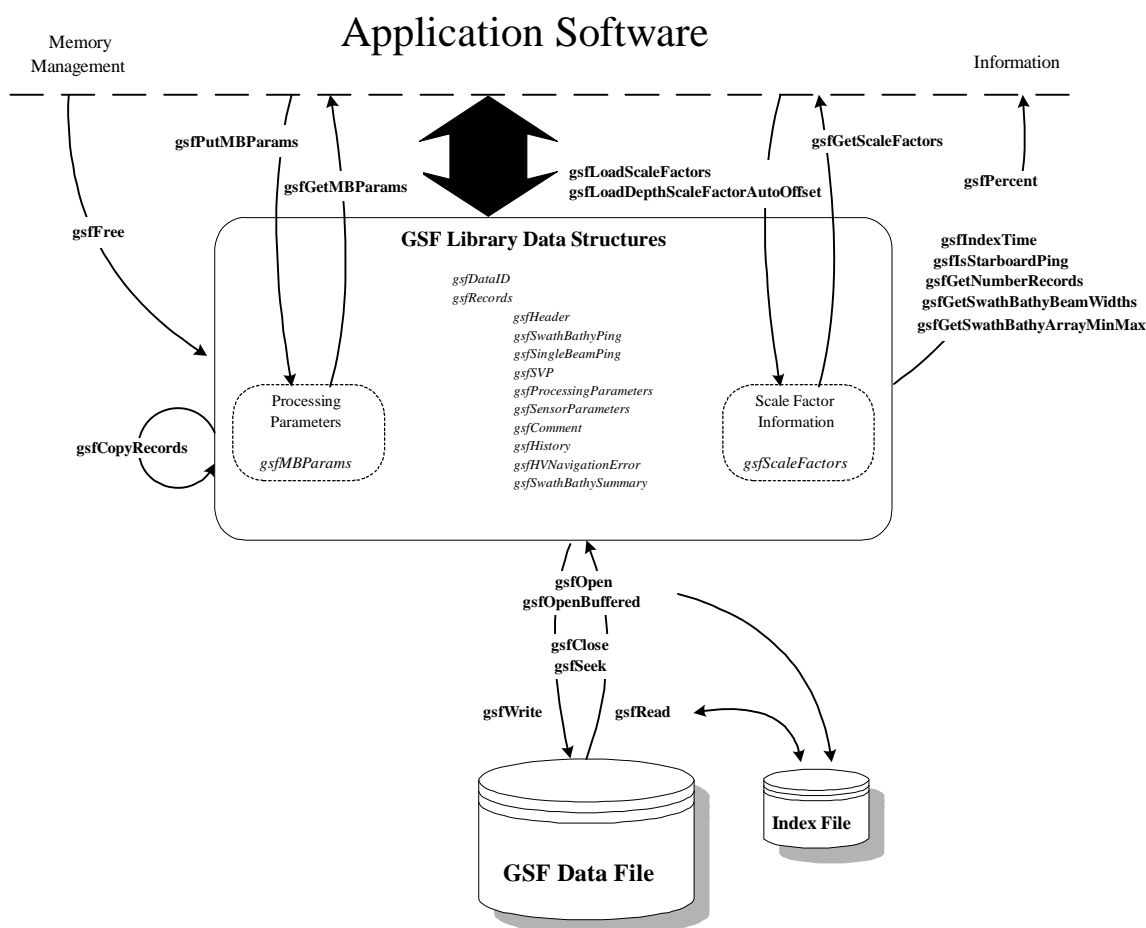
Application Software

Memory Management

Information

gsfPutMBParams

gsfGetMBParams

gsfLoadScaleFactors
gsfLoadDepthScaleFactorAutoOffset

gsfGetScaleFactors

gsfPercent

gsfFree

GSF Library Data Structures

gsfDataID
gsfRecords
gsfHeader
gsfSwathBathyPing
gsfSingleBeamPing
gsfSVP
gsfProcessingParameters
gsfSensorParameters
gsfComment
gsfHistory
gsfHVNavigationError
gsfSwathBathySummary

gsfIndexTime
gsfIsStarboardPing
gsfGetNumberRecords
gsfGetSwathBathyBeamWidths
gsfGetSwathBathyArrayMinMax

Processing Parameters
gsfMBParams

Scale Factor Information
gsfScaleFactors

gsfCopyRecords

gsfOpen
gsfOpenBuffered

gsfClose
gsfSeek

gsfWrite

gsfRead

Index File

GSF Data File